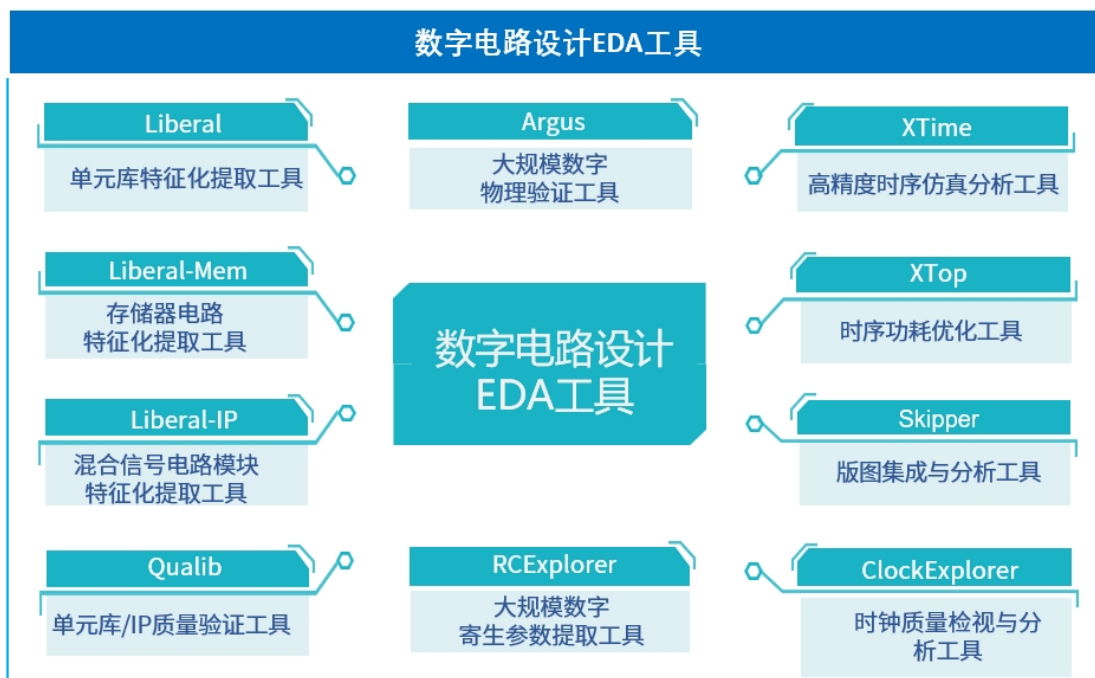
数字电路设计EDA工具

Liberal
单元库特征化提取工具

Argus
大规模数字物理验证工具

XTime
高精度时序仿真分析工具

Liberal-Mem
存储器电路特征化提取工具

数字电路设计EDA工具

XTop
时序功耗优化工具

Liberal-IP
混合信号电路模块特征化提取工具

Skipper
版图集成与分析工具

Qualib
单元库/IP质量验证工具

RCExplorer
大规模数字寄生参数提取工具

ClockExplorer
时钟质量检视与分析工具